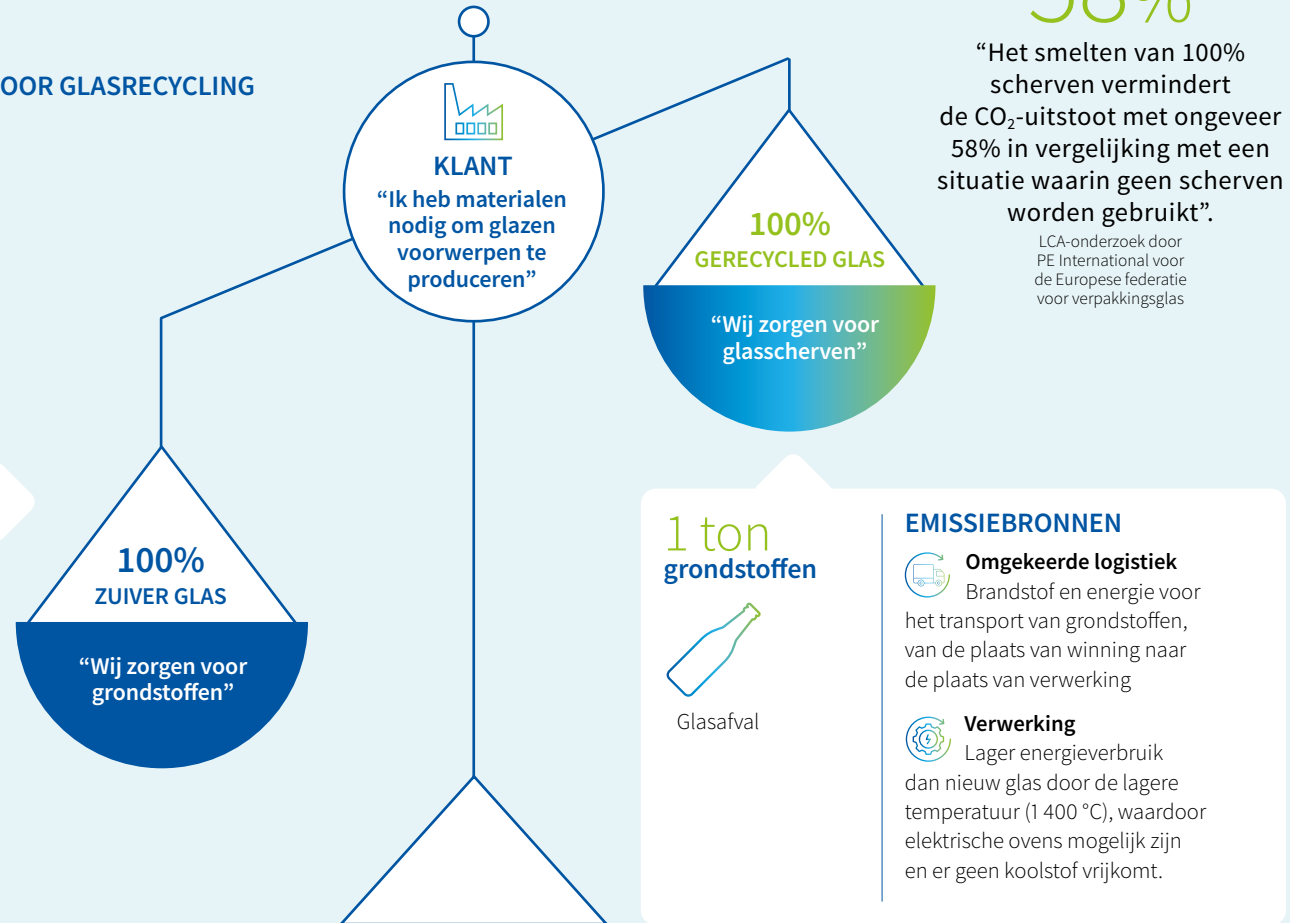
OOR GLASRECYCLING

KLANT
“Ik heb materialen nodig om glazen voorwerpen te produceren”

58%
“Het smelten van 100% scherven vermindert de $CO_2$-uitstoot met ongeveer 58% in vergelijking met een situatie waarin geen scherven worden gebruikt”.
LCA-onderzoek door PE International voor de Europese federatie voor verpakkingsglas

100%
GERECYCLED GLAS
“Wij zorgen voor glasscherven”

100%
ZUIVER GLAS
“Wij zorgen voor grondstoffen”

1 ton
grondstoffen

Glasafval

EMISSIEBRONNEN
Omgekeerde logistiek
Brandstof en energie voor het transport van grondstoffen, van de plaats van winning naar de plaats van verwerking

Verwerking
Lager energieverbruik dan nieuw glas door de lagere temperatuur (1 400 °C), waardoor elektrische ovens mogelijk zijn en er geen koolstof vrijkomt.